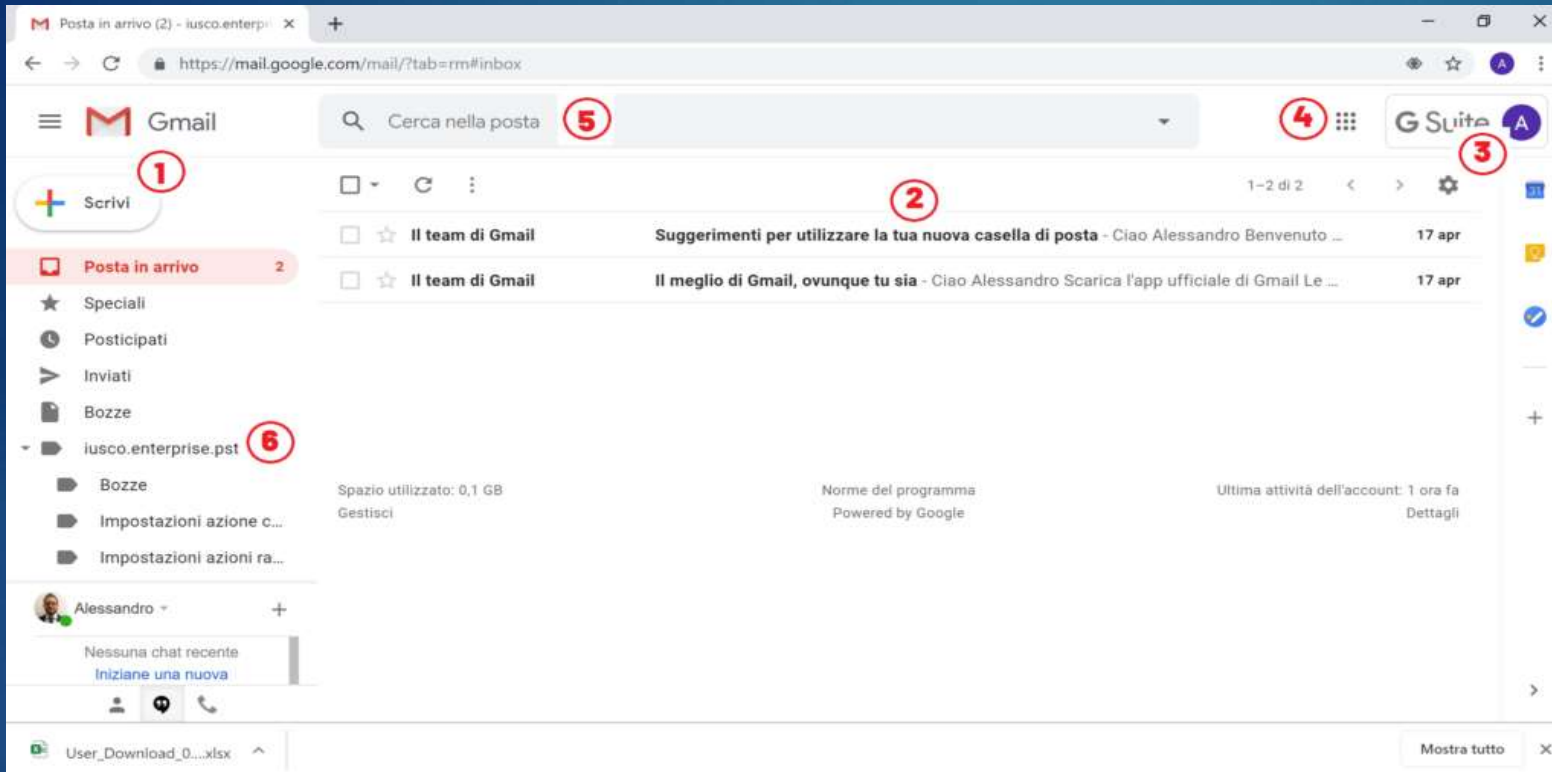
Posta in arrivo (2) - iusco.enterpr ×
+
https://mail.google.com/mail/?tab=rm#inbox

Gmail
Cerca nella posta
5
4
G Suite
A
3
1
Scrivi
2
1–2 di 2

Posta in arrivo 2
Speciali
Posticipati
Inviati
Bozze
iusco.enterprise.pst
6
Bozze
Impostazioni azione c...
Impostazioni azioni ra...

Il team di Gmail | Suggerimenti per utilizzare la tua nuova casella di posta - Ciao Alessandro Benvenuto ... | 17 apr
Il team di Gmail | Il meglio di Gmail, ovunque tu sia - Ciao Alessandro Scarica l'app ufficiale di Gmail Le ... | 17 apr

Spazio utilizzato: 0,1 GB
Gestisci
Norme del programma
Powered by Google
Ultima attività dell'account: 1 ora fa
Dettagli

Alessandro
Nessuna chat recente
Iniziane una nuova

User_Download_0....xlsx
Mostra tutto